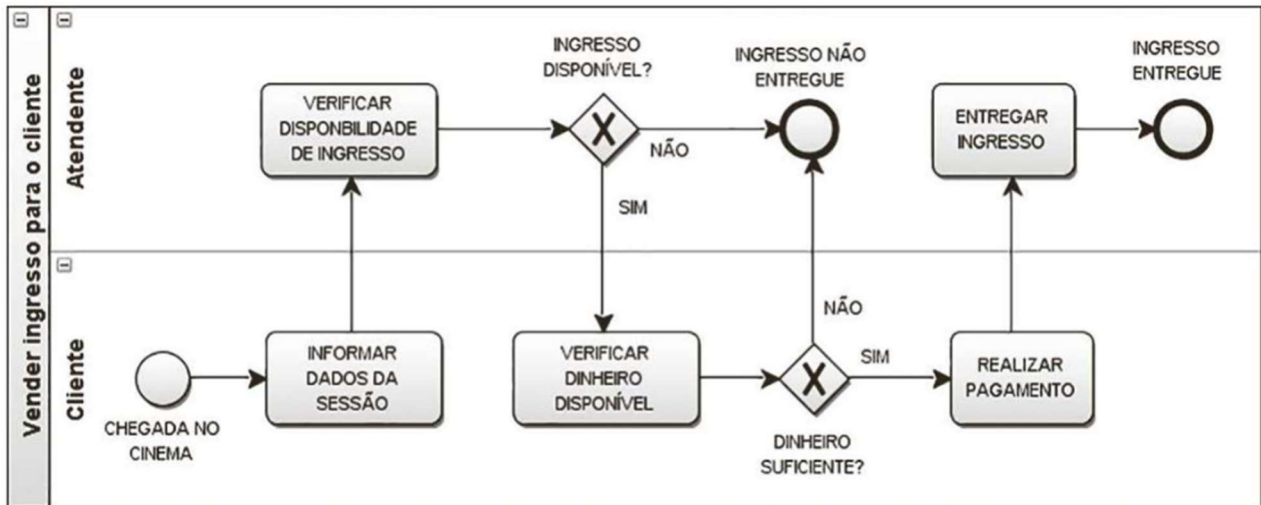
Vender ingresso para o cliente

Atendente

VERIFICAR DISPONBILIDADE DE INGRESSO

INGRESSO DISPONÍVEL?

X

NÃO

SIM

INGRESSO NÃO ENTREGUE

ENTREGAR INGRESSO

INGRESSO ENTREGUE

Cliente

CHEGADA NO CINEMA

INFORMAR DADOS DA SESSÃO

VERIFICAR DINHEIRO DISPONÍVEL

X

NÃO

SIM

DINHEIRO SUFICIENTE?

REALIZAR PAGAMENTO